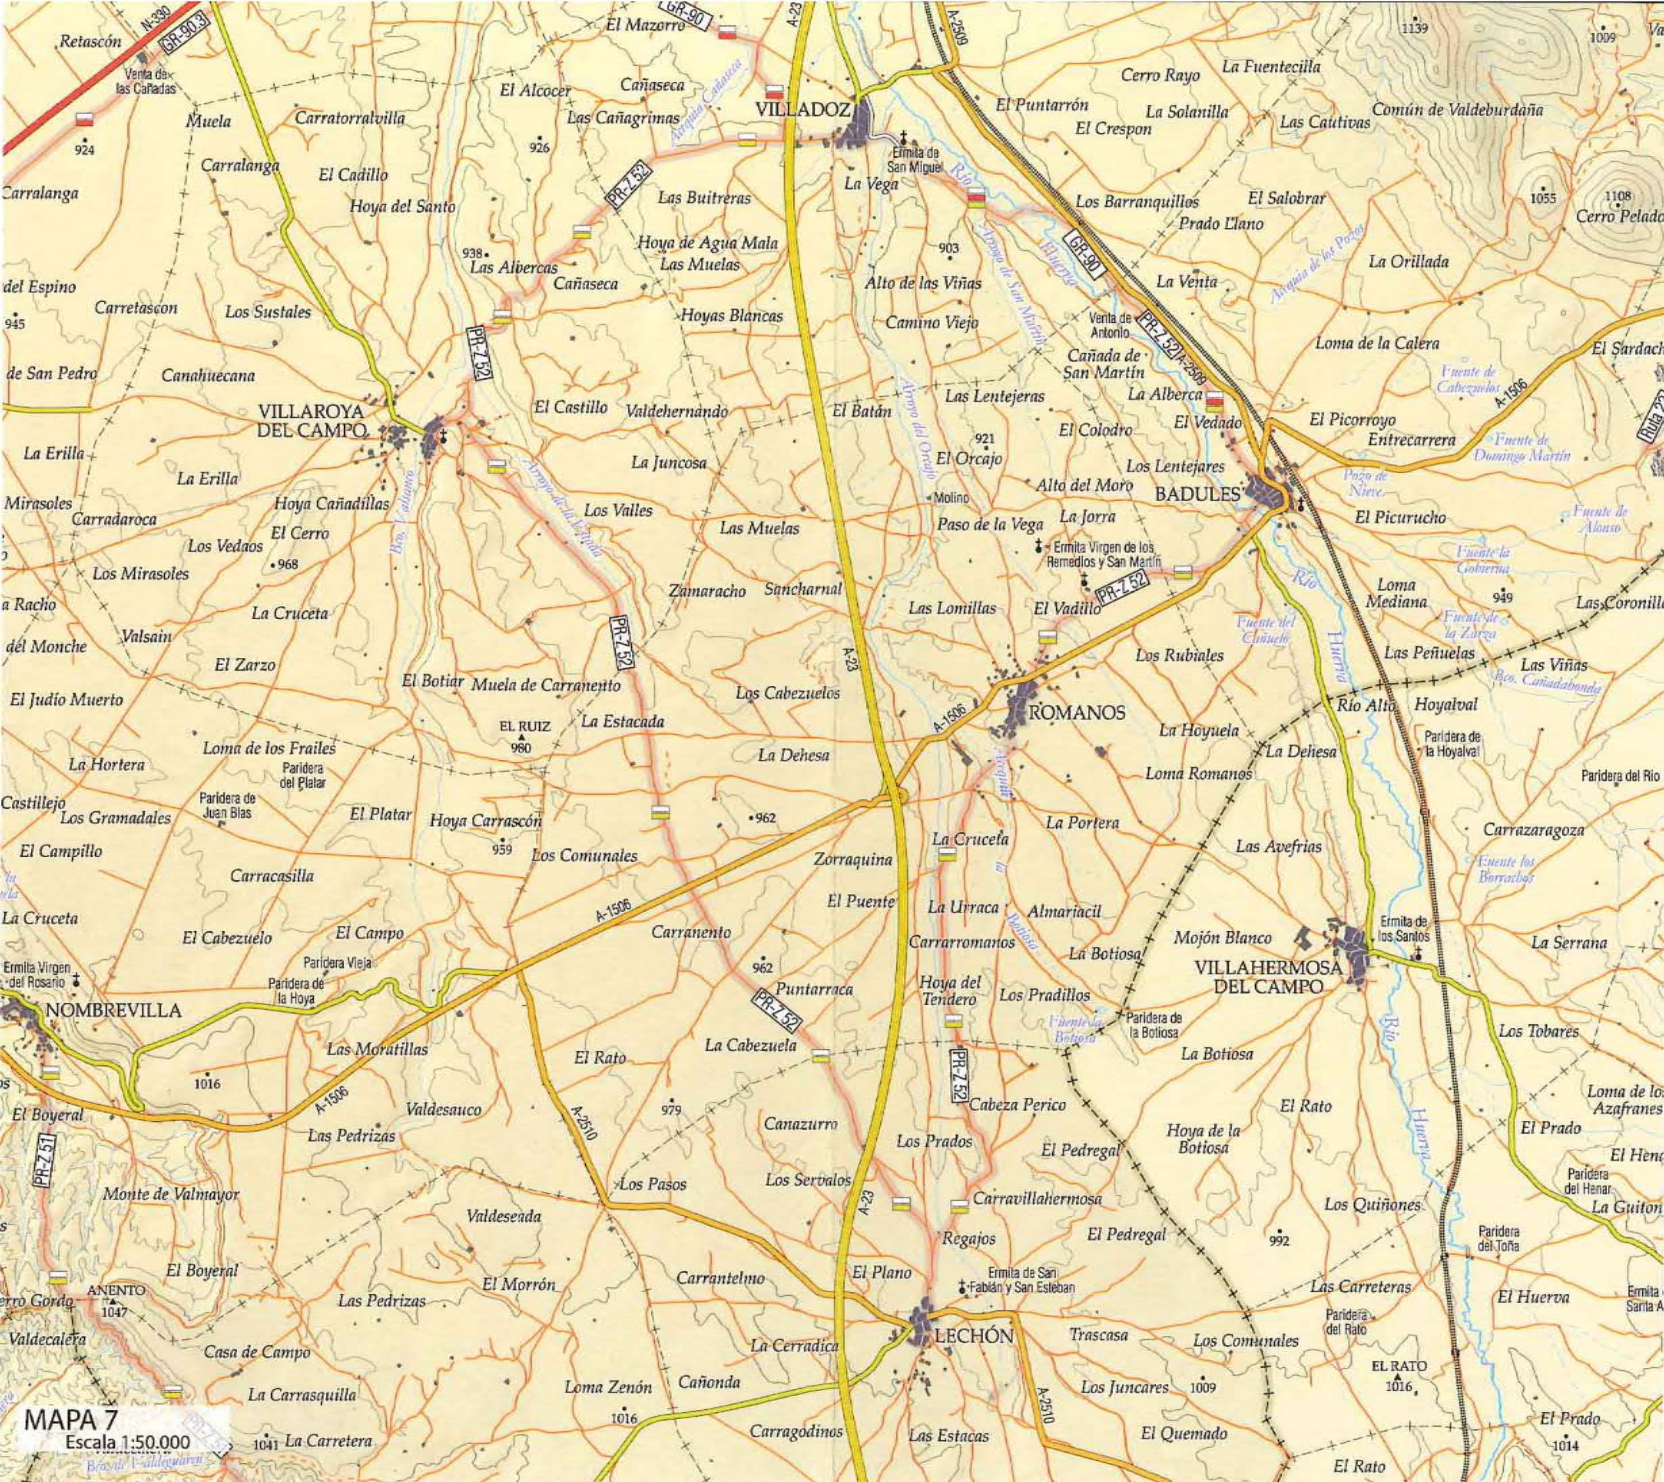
Retascón
N-330
GR-90.3
Venta de las Cañadas
924
Muela
Carratorralvilla
El Alcocer
El Mazorro
GR-90
Cañaseca
Las Cañagrimas
926
VILLADOZ
A-23
A-2509
1139
1009
Cerro Rayo
La Fuentecilla
El Puntarrón
El Crespon
La Solanilla
Las Cautivas
Común de Valdeburdaña
Carralanga
Carralanga
El Cadillo
Hoya del Santo
PR-Z 52
Las Buitreras
Ermita de San Miguel
La Vega
Río Huerva
Los Barranquillos
El Salobrar
Prado Llano
1055
1108
Cerro Pelado
938
Las Albercas
Hoya de Agua Mala
Las Muelas
Cañaseca
903
Alto de las Viñas
GR-90.1
La Venta
La Orillada
del Espino
945
Carretascon
Los Sustales
Hoyas Blancas
Camino Viejo
Venta de Antonio
PR-Z 52
A-2509
Cañada de San Martín
Loma de la Calera
El Sardach
de San Pedro
Canahuecana
PR-Z 52
El Castillo
Valdehernando
El Batán
Las Lentejeras
La Alberca
El Vedado
Fuente de Cabezuelos
A-1506
El Picorroyo
Entrecarrera
VILLAROYA DEL CAMPO
921
El Colodro
Fuente de Domingo Martín
La Erilla
La Erilla
La Juncosa
El Orcajo
Los Lentejares
Pozo de Nieve
Mirasoles
Carradaroca
Hoya Cañadillas
El Cerro
Los Valles
Molino
Alto del Moro
BADULES
El Picurucho
Fuente de Alonso
Los Vedaos
968
Las Muelas
Paso de la Vega
La Jorra
Ermita Virgen de los Remedios y San Martín
Fuente la Gobierna
Los Mirasoles
Zamaracho
Sancharnal
PR-Z 52
Loma Mediana
949
Las Coronill
a Racho
La Cruceta
Las Lomillas
El Vadillo
Fuente del Caluelo
Fuente de la Zarza
del Monche
Valsain
PR-Z 52
Los Rubiales
Las Peñuelas
Las Viñas
El Zarzo
Bco. Cañadabonda
El Judío Muerto
El Botiar
Muela de Carranento
Los Cabezuelos
A-23
Río Alto
Hoyalval
EL RUIZ
980
La Estacada
A-1506
ROMANOS
La Hoyuela
Paridera de la Hoyalva
Loma de los Frailes
La Hortera
Paridera del Platar
La Dehesa
La Dehesa
Loma Romanos
Paridera del Rio
Castillejo
Paridera de Juan Blas
El Platar
Hoya Carrascón
962
La Portera
Carrazaragoza
Los Gramadales
La Cruceta
El Campillo
959
Los Comunales
Zorraquina
Las Avefrías
Fuente los Borrachos
Carracasilla
A-1506
El Puente
La Urraca
Almariacil
La Cruceta
El Campo
Carranento
Carrarromanos
Mojón Blanco
Ermita de los Santos
La Serrana
El Cabezuelo
La Botiosa
Ermita Virgen del Rosario
Paridera Vieja
962
Puntarraca
Hoya del Tendero
VILLAHERMOSA DEL CAMPO
Paridera de la Hoya
Los Pradillos
NOMBREVILLA
PR-Z 52
Fuente de Botiosa
Paridera de la Botiosa
Los Tobares
Las Moratillas
La Cabezuela
La Botiosa
El Rato
1016
PR-Z 52
Río Huerva
Loma de los Azafranes
El Boyeral
A-1506
Valdesauco
A-2510
979
Cabeza Perico
El Rato
Las Pedrizas
Canazurro
El Prado
PR-Z 51
Los Prados
Hoya de la Botiosa
El Pedregal
El Hen
Monte de Valmayor
Los Pasos
Los Servalos
Paridera del Henar
A-23
Carravillahermosa
Los Quiñones
La Guiton
Valdeseada
El Pedregal
992
Paridera del Toña
Regajos
El Boyeral
El Morrón
Carrantelmo
El Plano
Ermita de San Fabián y San Esteban
Las Carreteras
El Huerva
Ermita Santa A
ANENTO
1047
Cerro Gordo
Las Pedrizas
Paridera del Rato
Valdecalera
LECHÓN
Trascasa
Los Comunales
Casa de Campo
La Cerradica
EL RATO
1016
La Carrasquilla
Loma Zenón
Cañonda
Los Juncares
1009
A-2510
MAPA 7
Escala 1:50.000
1016
Carragódinos
El Prado
Barranco Valdeguareña
1041
La Carretera
Las Estacas
El Quemado
1014
El Rato